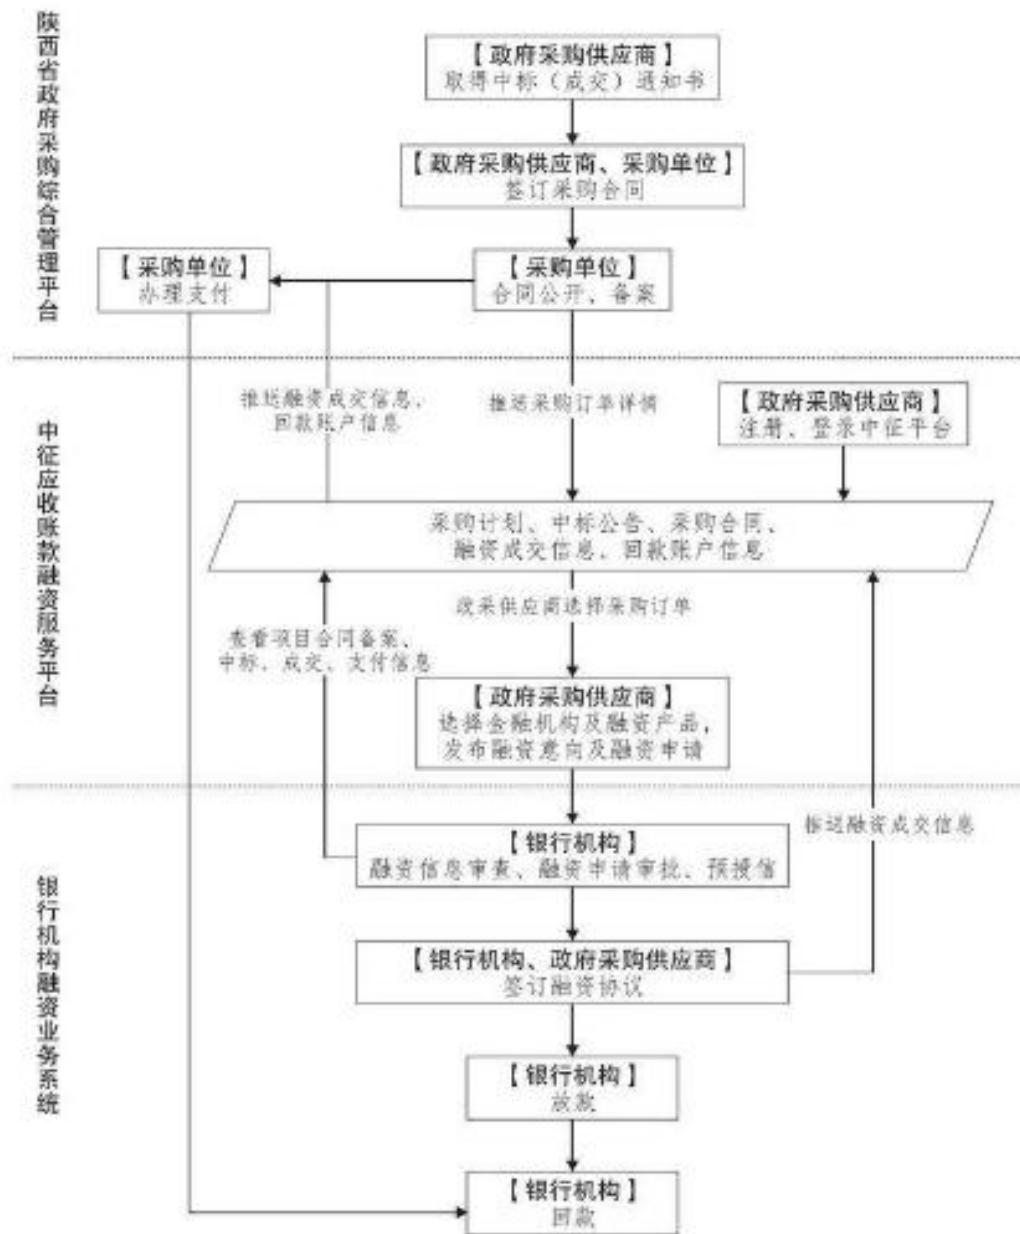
陕西省政府采购综合管理平台

【政府采购供应商】
取得中标（成交）通知书

【政府采购供应商、采购单位】
签订采购合同

【采购单位】
办理支付

【采购单位】
合同公开、备案

中征应收账款融资服务平台

推送融资成交信息、回款账户信息

推送采购订单详情

【政府采购供应商】
注册、登录中征平台

采购计划、中标公告、采购合同、融资成交信息、回款账户信息

政采供应商选择采购订单

查看项目合同备案、中标、成交、支付信息

【政府采购供应商】
选择金融机构及融资产品，发布融资意向及融资申请

银行机构融资业务系统

推送融资成交信息

【银行机构】
融资信息审查、融资申请审批、预授信

【银行机构、政府采购供应商】
签订融资协议

【银行机构】
放款

【银行机构】
回款